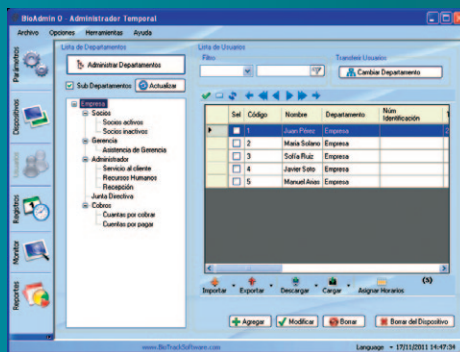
BioAdmin 0 - Administrador Temporal

Archivo Opciones Herramientas Ayuda

Parámetros
Dispositivos
Usuarios
Registros
Monitor
Reportes

Lista de Departamentos
Administrar Departamentos
Sub Departamentos
Actualizar

Empresa
Socios
Socios activos
Socios inactivos
Gerencia
Asistencia de Gerencia
Administrador
Servicio al cliente
Recursos Humanos
Recepción
Junta Directiva
Cobros
Cuentas por cobrar
Cuentas por pagar

Lista de Usuarios
Filtro
Transferir Usuarios
Cambiar Departamento

| | Sel | Código | Nombre | Departamento | Núm Identificación |
|---|---|---|---|---|---|
| ▸ | | 1 | Juan Pérez | Empresa | |
| | | 2 | María Solano | Empresa | |
| | | 3 | Sofía Ruiz | Empresa | |
| | | 4 | Javier Soto | Empresa | |
| | | 5 | Manuel Arias | Empresa | |

Importar Exportar Descargar Cargar Asignar Horarios (5)

Agregar Modificar Borrar Borrar del Dispositivo

www.BioTrackSoftware.com
Language • 17/11/2011 14:47:34